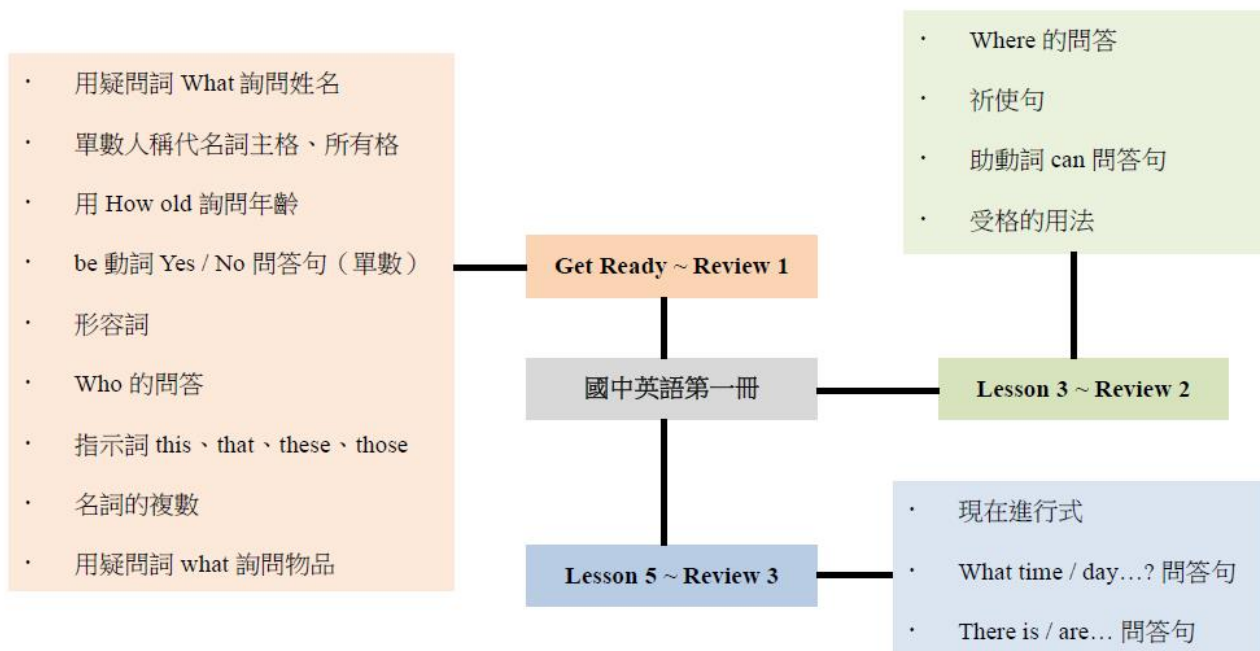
· 用疑問詞 What 詢問姓名
· 單數人稱代名詞主格、所有格
· 用 How old 詢問年齡
· be 動詞 Yes / No 問答句（單數）
· 形容詞
· Who 的問答
· 指示詞 this、that、these、those
· 名詞的複數
· 用疑問詞 what 詢問物品

Get Ready ~ Review 1

國中英語第一冊

Lesson 5 ~ Review 3

· Where 的問答
· 祈使句
· 助動詞 can 問答句
· 受格的用法

Lesson 3 ~ Review 2

· 現在進行式
· What time / day…? 問答句
· There is / are… 問答句